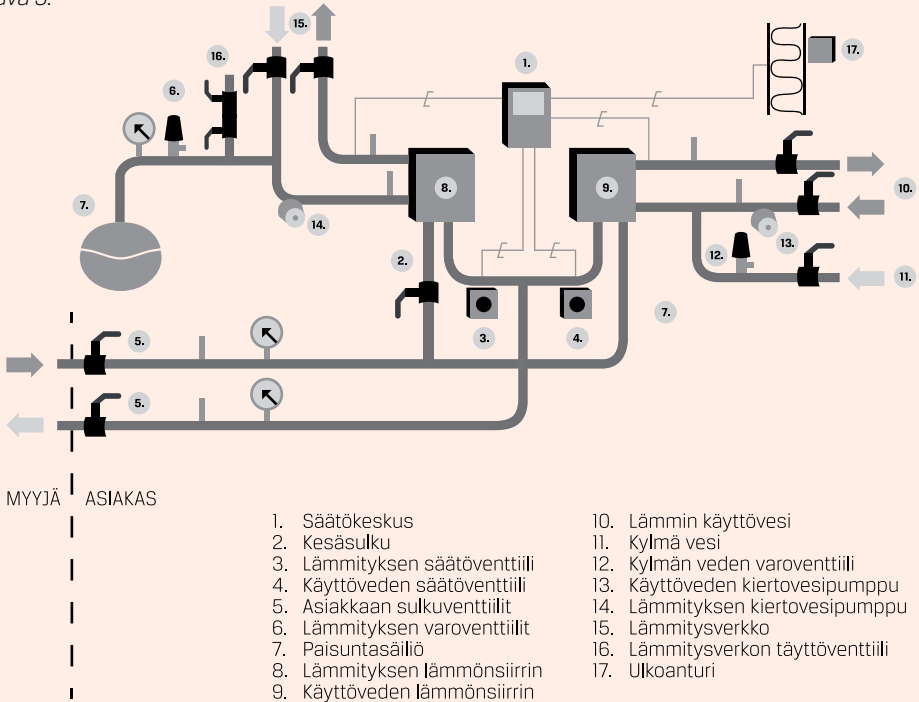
Kuva 3.

15.

16.

1.

17.

6.

7.

8.

9.

10.

14.

2.

13.

12.

11.

7.

5.

3.

4.

5.

MYYJÄ ASIAKAS

1. Säätökeskus
2. Kesäsulku
3. Lämmityksen säätöventtiili
4. Käyttöveden säätöventtiili
5. Asiakkaan sulkuventtiilit
6. Lämmityksen varoventtiilit
7. Paisuntasäiliö
8. Lämmityksen lämmönsiirrin
9. Käyttöveden lämmönsiirrin

10. Lämmin käyttövesi
11. Kylmä vesi
12. Kylmän veden varoventtiili
13. Käyttöveden kiertovesipumppu
14. Lämmityksen kiertovesipumppu
15. Lämmitysverkko
16. Lämmitysverkon täyttöventtiili
17. Ulkoanturi